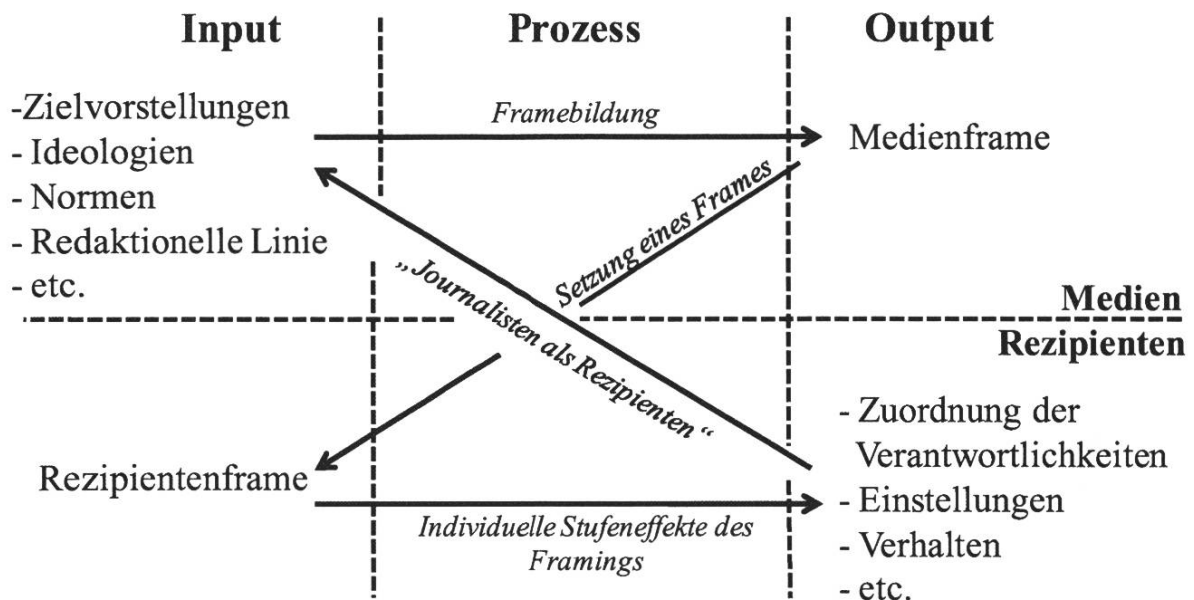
Input
Prozess
Output

-Zielvorstellungen
- Ideologien
- Normen
- Redaktionelle Linie
- etc.

Framebildung

Medienframe

Setzung eines Frames

„Journalisten als Rezipienten"

Medien
Rezipienten

- Zuordnung der Verantwortlichkeiten
- Einstellungen
- Verhalten
- etc.

Rezipientenframe

Individuelle Stufeneffekte des Framings